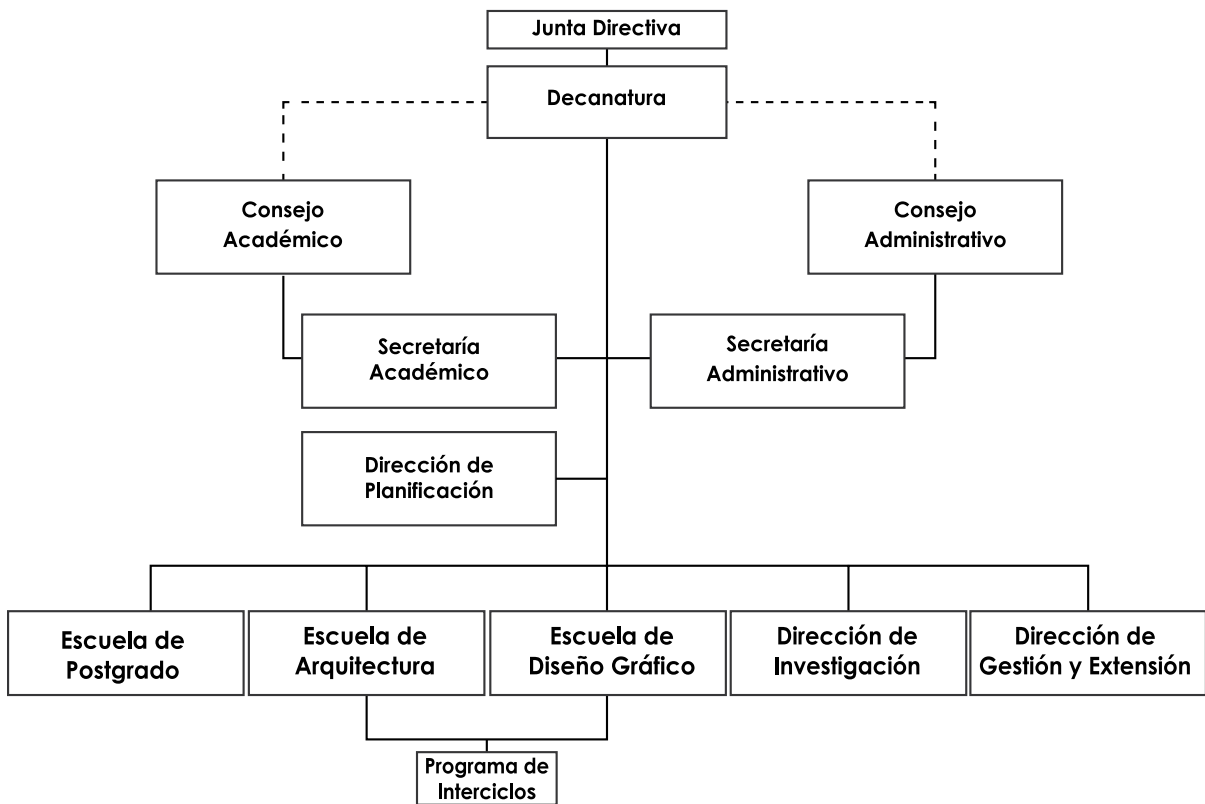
Junta Directiva

Decanatura

Consejo Académico

Consejo Administrativo

Secretaría Académico

Secretaría Administrativo

Dirección de Planificación

Escuela de Postgrado

Escuela de Arquitectura

Escuela de Diseño Gráfico

Dirección de Investigación

Dirección de Gestión y Extensión

Programa de Interciclos